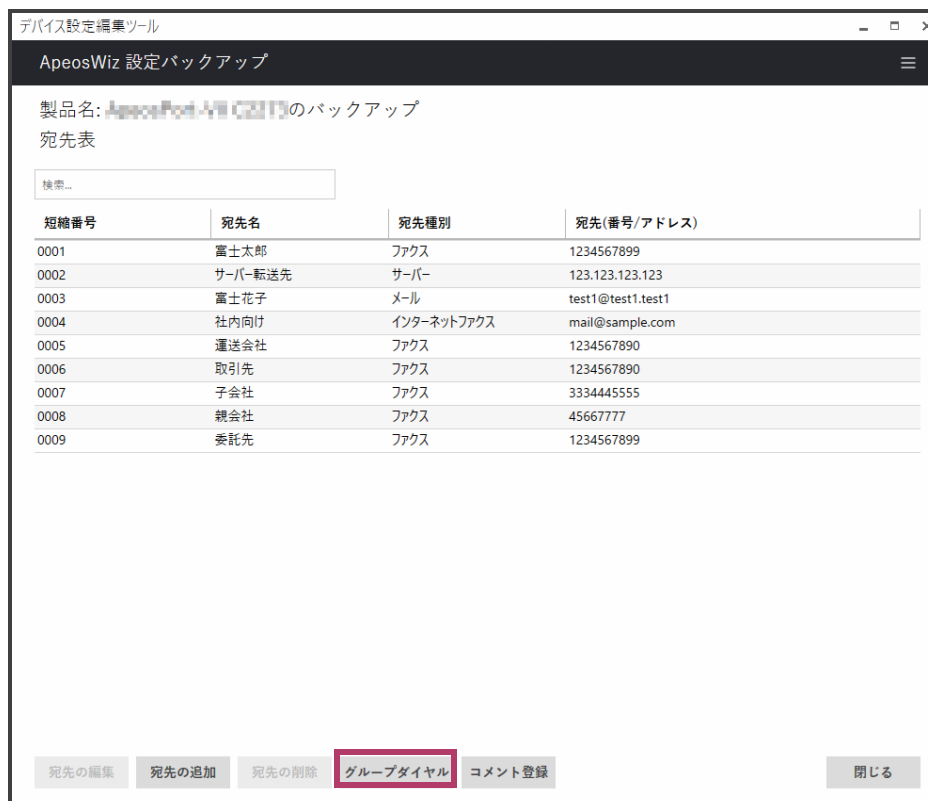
デバイス設定編集ツール

ApeosWiz 設定バックアップ

製品名: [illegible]のバックアップ
宛先表

検索...

| 短縮番号 | 宛先名 | 宛先種別 | 宛先(番号/アドレス) |
|---|---|---|---|
| 0001 | 富士太郎 | ファクス | 1234567899 |
| 0002 | サーバー転送先 | サーバー | 123.123.123.123 |
| 0003 | 富士花子 | メール | test1@test1.test1 |
| 0004 | 社内向け | インターネットファクス | mail@sample.com |
| 0005 | 運送会社 | ファクス | 1234567890 |
| 0006 | 取引先 | ファクス | 1234567890 |
| 0007 | 子会社 | ファクス | 3334445555 |
| 0008 | 親会社 | ファクス | 45667777 |
| 0009 | 委託先 | ファクス | 1234567899 |

宛先の編集 宛先の追加 宛先の削除 グループダイヤル コメント登録 閉じる